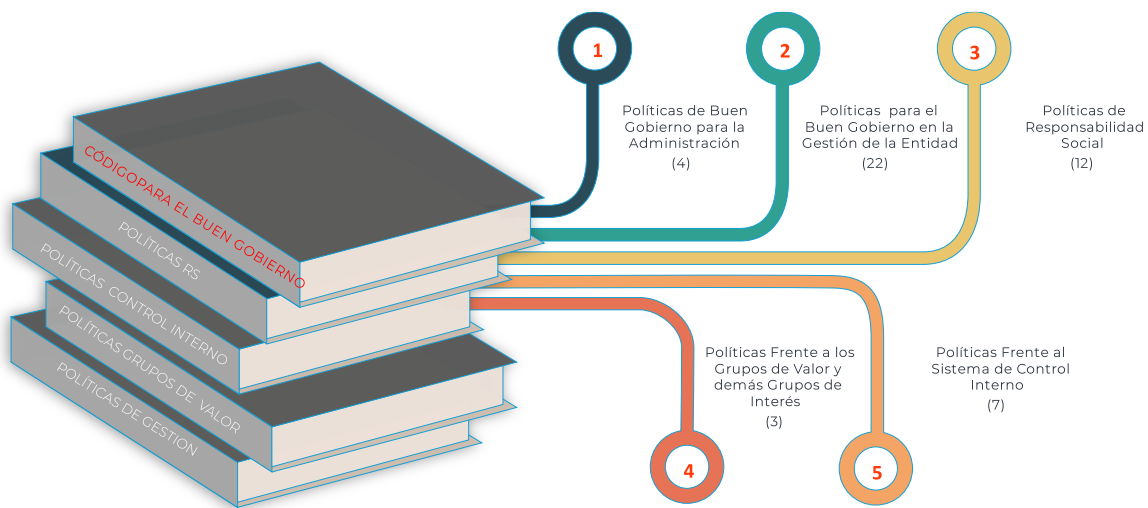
CÓDIGOPARA EL BUEN GOBIERNO

POLÍTICAS RS

POLÍTICAS CONTROL INTERNO

POLÍTICAS GRUPOS DE VALOR

POLÍTICAS DE GESTION

1

Políticas de Buen Gobierno para la Administración
(4)

2

Políticas para el Buen Gobierno en la Gestión de la Entidad
(22)

3

Políticas de Responsabilidad Social
(12)

Políticas Frente a los Grupos de Valor y demás Grupos de Interés
(3)

4

Políticas Frente al Sistema de Control Interno
(7)

5